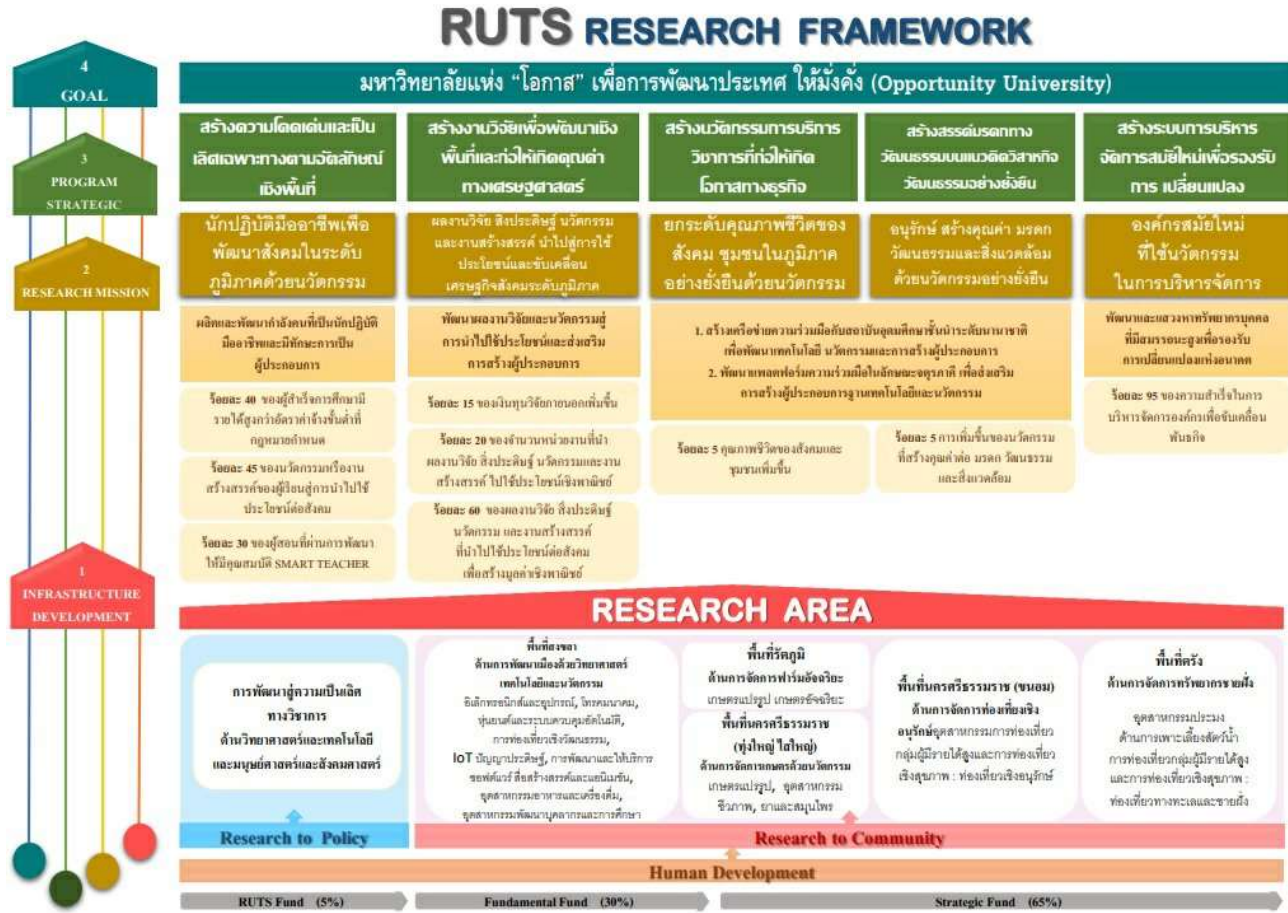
RUTS RESEARCH FRAMEWORK

4
GOAL

มหาวิทยาลัยแห่ง "โอกาส" เพื่อการพัฒนาประเทศ ให้มั่งคั่ง (Opportunity University)

3
PROGRAM
STRATEGIC

สร้างความโดดเด่นและเป็นเลิศเฉพาะทางตามอัตลักษณ์เชิงพื้นที่

สร้างงานวิจัยเพื่อพัฒนาเชิงพื้นที่และก่อให้เกิดคุณค่าทางเศรษฐศาสตร์

สร้างนวัตกรรมการบริการวิชาการที่ก่อให้เกิดโอกาสทางธุรกิจ

สร้างสรรค์มรดกทางวัฒนธรรมบนแนวคิดวิสาหกิจวัฒนธรรมอย่างยั่งยืน

สร้างระบบการบริหารจัดการสมัยใหม่เพื่อรองรับการ เปลี่ยนแปลง

2
RESEARCH MISSION

นักปฏิบัติมืออาชีพเพื่อพัฒนาสังคมในระดับภูมิภาคด้วยนวัตกรรม

ผลงานวิจัย สิ่งประดิษฐ์ นวัตกรรม และงานสร้างสรรค์ นำไปสู่การใช้ประโยชน์และขับเคลื่อนเศรษฐกิจสังคมระดับภูมิภาค

ยกระดับคุณภาพชีวิตของสังคม ชุมชนในภูมิภาค อย่างยั่งยืนด้วยนวัตกรรม

อนุรักษ์ สร้างคุณค่า มรดกวัฒนธรรมและสิ่งแวดล้อม ด้วยนวัตกรรมอย่างยั่งยืน

องค์กรสมัยใหม่ ที่ใช้นวัตกรรม ในการบริหารจัดการ

ผลิตและพัฒนากำลังคนที่เป็นนักปฏิบัติมืออาชีพและมีทักษะการเป็นผู้ประกอบการ

ร้อยละ 40 ของผู้สำเร็จการศึกษามีรายได้สูงกว่าอัตราค่าจ้างขั้นต่ำที่กฎหมายกำหนด

ร้อยละ 45 ของนวัตกรรมหรืองานสร้างสรรค์ของผู้เรียนสู่การนำไปใช้ประโยชน์ต่อสังคม

ร้อยละ 30 ของผู้สอนที่ผ่านการพัฒนาให้มีคุณสมบัติ SMART TEACHER

พัฒนาผลงานวิจัยและนวัตกรรมสู่การนำไปใช้ประโยชน์และส่งเสริมการสร้างผู้ประกอบการ

ร้อยละ 15 ของเงินทุนวิจัยภายนอกเพิ่มขึ้น

ร้อยละ 20 ของจำนวนหน่วยงานที่นำผลงานวิจัย สิ่งประดิษฐ์ นวัตกรรมและงานสร้างสรรค์ ไปใช้ประโยชน์เชิงพาณิชย์

ร้อยละ 60 ของผลงานวิจัย สิ่งประดิษฐ์ นวัตกรรม และงานสร้างสรรค์ ที่นำไปใช้ประโยชน์ต่อสังคม เพื่อสร้างมูลค่าเชิงพาณิชย์

1. สร้างเครือข่ายความร่วมมือกับสถาบันอุดมศึกษาชั้นนำระดับนานาชาติ เพื่อพัฒนาเทคโนโลยี นวัตกรรมและการสร้างผู้ประกอบการ
2. พัฒนาแพลตฟอร์มความร่วมมือในลักษณะจตุรภาคี เพื่อส่งเสริมการสร้างผู้ประกอบการฐานเทคโนโลยีและนวัตกรรม

ร้อยละ 5 คุณภาพชีวิตของสังคมและชุมชนเพิ่มขึ้น

ร้อยละ 5 การเพิ่มขึ้นของนวัตกรรมที่สร้างคุณค่าต่อ มรดก วัฒนธรรมและสิ่งแวดล้อม

พัฒนาและแสวงหาทรัพยากรบุคคลที่มีสมรรถนะสูงเพื่อรองรับการเปลี่ยนแปลงแห่งอนาคต

ร้อยละ 95 ของความสำเร็จในการบริหารจัดการองค์กรเพื่อขับเคลื่อนพันธกิจ

1
INFRASTRUCTURE
DEVELOPMENT

RESEARCH AREA

การพัฒนาสู่ความเป็นเลิศทางวิชาการ ด้านวิทยาศาสตร์และเทคโนโลยี และมนุษยศาสตร์และสังคมศาสตร์

พื้นที่สงขลา
ด้านการพัฒนาเมืองด้วยวิทยาศาสตร์เทคโนโลยีและนวัตกรรม
อิเล็กทรอนิกส์และอุปกรณ์, โทรคมนาคม, หุ่นยนต์และระบบควบคุมอัตโนมัติ, การท่องเที่ยวเชิงวัฒนธรรม, IoT ปัญญาประดิษฐ์, การพัฒนาและให้บริการซอฟต์แวร์ สื่อสร้างสรรค์และแอนิเมชัน, อุตสาหกรรมอาหารและเครื่องดื่ม, อุตสาหกรรมพัฒนาบุคลากรและการศึกษา

พื้นที่รัตภูมิ
ด้านการจัดการฟาร์มอัจฉริยะ
เกษตรแปรรูป เกษตรอัจฉริยะ

พื้นที่นครศรีธรรมราช (ทุ่งใหญ่ ไสใหญ่)
ด้านการจัดการเกษตรด้วยนวัตกรรม
เกษตรแปรรูป, อุตสาหกรรมชีวภาพ, ยาและสมุนไพร

พื้นที่นครศรีธรรมราช (ขนอม)
ด้านการจัดการท่องเที่ยวเชิงอนุรักษ์อุตสาหกรรมการท่องเที่ยวกลุ่มผู้มีรายได้สูงและการท่องเที่ยวเชิงสุขภาพ : ท่องเที่ยวเชิงอนุรักษ์

พื้นที่ตรัง
ด้านการจัดการทรัพยากรชายฝั่ง
อุตสาหกรรมประมง ด้านการเพาะเลี้ยงสัตว์น้ำ การท่องเที่ยวกลุ่มผู้มีรายได้สูง และการท่องเที่ยวเชิงสุขภาพ : ท่องเที่ยวทางทะเลและชายฝั่ง

Research to Policy

Research to Community

Human Development

RUTS Fund (5%)

Fundamental Fund (30%)

Strategic Fund (65%)